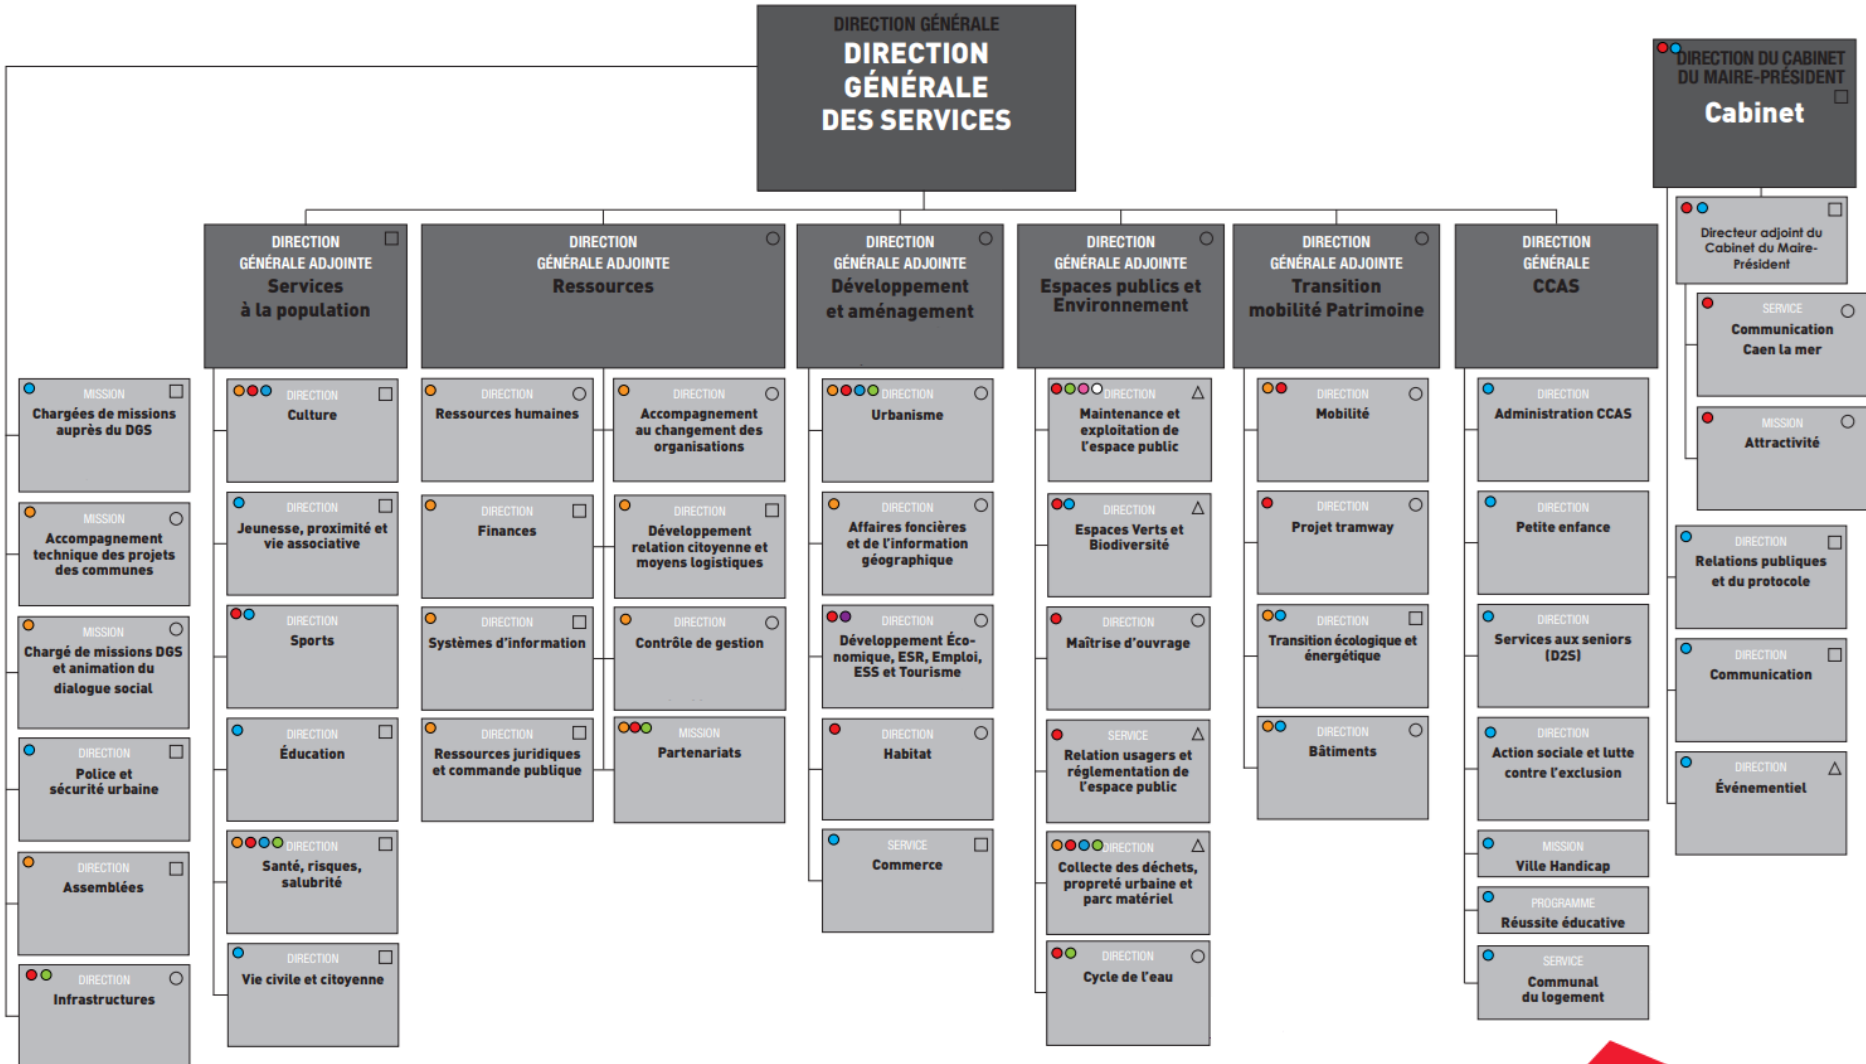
DIRECTION GÉNÉRALE
DIRECTION GÉNÉRALE DES SERVICES

DIRECTION DU CABINET DU MAIRE-PRÉSIDENT
Cabinet

Directeur adjoint du Cabinet du Maire-Président

SERVICE
Communication Caen la mer

MISSION
Attractivité

DIRECTION
Relations publiques et du protocole

DIRECTION
Communication

DIRECTION
Événementiel

MISSION
Chargées de missions auprès du DGS

MISSION
Accompagnement technique des projets des communes

MISSION
Chargé de missions DGS et animation du dialogue social

DIRECTION
Police et sécurité urbaine

DIRECTION
Assemblées

DIRECTION
Infrastructures

DIRECTION GÉNÉRALE ADJOINTE
Services à la population

DIRECTION
Culture

DIRECTION
Jeunesse, proximité et vie associative

DIRECTION
Sports

DIRECTION
Éducation

DIRECTION
Santé, risques, salubrité

DIRECTION
Vie civile et citoyenne

DIRECTION GÉNÉRALE ADJOINTE
Ressources

DIRECTION
Ressources humaines

DIRECTION
Finances

DIRECTION
Systèmes d'information

DIRECTION
Ressources juridiques et commande publique

DIRECTION
Accompagnement au changement des organisations

DIRECTION
Développement relation citoyenne et moyens logistiques

DIRECTION
Contrôle de gestion

MISSION
Partenariats

DIRECTION GÉNÉRALE ADJOINTE
Développement et aménagement

DIRECTION
Urbanisme

DIRECTION
Affaires foncières et de l'information géographique

DIRECTION
Développement Économique, ESR, Emploi, ESS et Tourisme

DIRECTION
Habitat

SERVICE
Commerce

DIRECTION GÉNÉRALE ADJOINTE
Espaces publics et Environnement

DIRECTION
Maintenance et exploitation de l'espace public

DIRECTION
Espaces Verts et Biodiversité

DIRECTION
Maîtrise d'ouvrage

SERVICE
Relation usagers et réglementation de l'espace public

DIRECTION
Collecte des déchets, propreté urbaine et parc matériel

DIRECTION
Cycle de l'eau

DIRECTION GÉNÉRALE ADJOINTE
Transition mobilité Patrimoine

DIRECTION
Mobilité

DIRECTION
Projet tramway

DIRECTION
Transition écologique et énergétique

DIRECTION
Bâtiments

DIRECTION GÉNÉRALE
CCAS

DIRECTION
Administration CCAS

DIRECTION
Petite enfance

DIRECTION
Services aux seniors (D2S)

DIRECTION
Action sociale et lutte contre l'exclusion

MISSION
Ville Handicap

PROGRAMME
Réussite éducative

SERVICE
Communal du logement